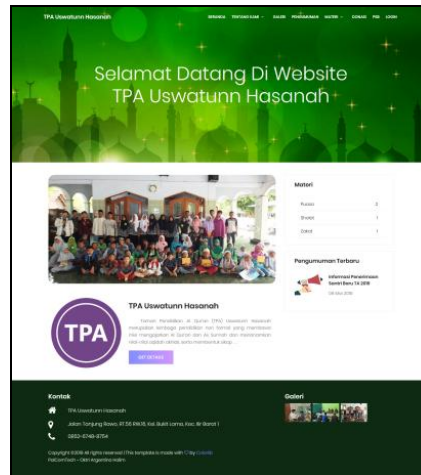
TPA Uswatunn Hasanah

BERANDA TENTANG KAMI GALERI PENGUMUMAN MATERI DONASI PSB LOGIN

Selamat Datang Di Website TPA Uswatunn Hasanah

Materi

Puasa

Shalat

Zakat

Pengumuman Terbaru

Informasi Penerimaan Santri Baru TA 2018

TPA

TPA Uswatunn Hasanah

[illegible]

GET DETAILS

Kontak

TPA Uswatunn Hasanah

Jalan Tanjung Rawa, RT.06 RW.18, Kel. Bukit Lama, Kec. Ilir Barat I

0852-6749-9754

Copyright ©2018 All rights reserved | This template is made with ♡ by Colorlib

Galeri